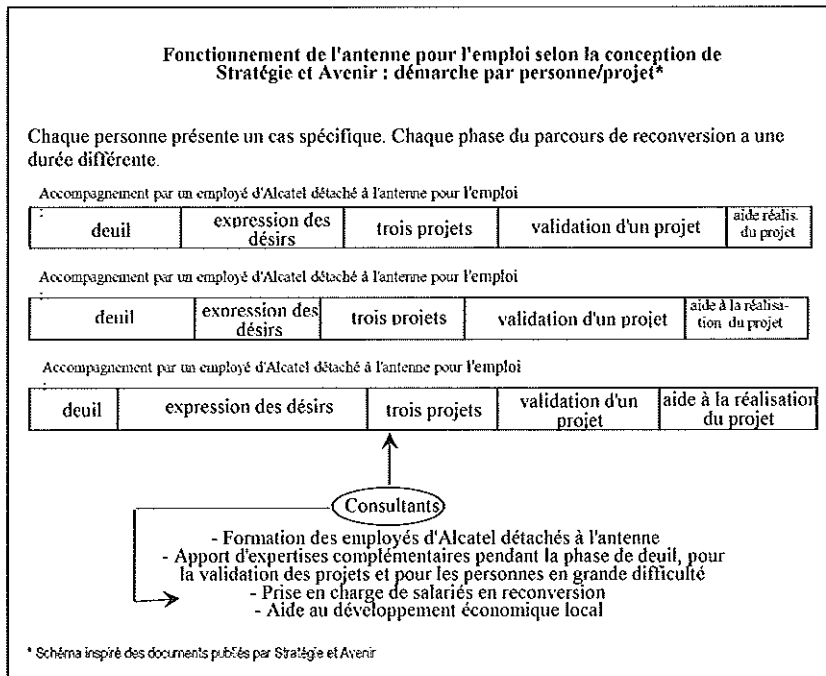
Fonctionnement de l'antenne pour l'emploi selon la conception de Stratégie et Avenir : démarche par personne/projet*

Chaque personne présente un cas spécifique. Chaque phase du parcours de reconversion a une durée différente.

Accompagnement par un employé d'Alcatel détaché à l'antenne pour l'emploi

| deuil | expression des désirs | trois projets | validation d'un projet | aide réalis. du projet |
|---|---|---|---|---|

Accompagnement par un employé d'Alcatel détaché à l'antenne pour l'emploi

| deuil | expression des désirs | trois projets | validation d'un projet | aide à la réalisation du projet |
|---|---|---|---|---|

Accompagnement par un employé d'Alcatel détaché à l'antenne pour l'emploi

| deuil | expression des désirs | trois projets | validation d'un projet | aide à la réalisation du projet |
|---|---|---|---|---|

Consultants

- Formation des employés d'Alcatel détachés à l'antenne
- Apport d'expertises complémentaires pendant la phase de deuil, pour la validation des projets et pour les personnes en grande difficulté
- Prise en charge de salariés en reconversion
- Aide au développement économique local

* Schéma inspiré des documents publiés par Stratégie et Avenir